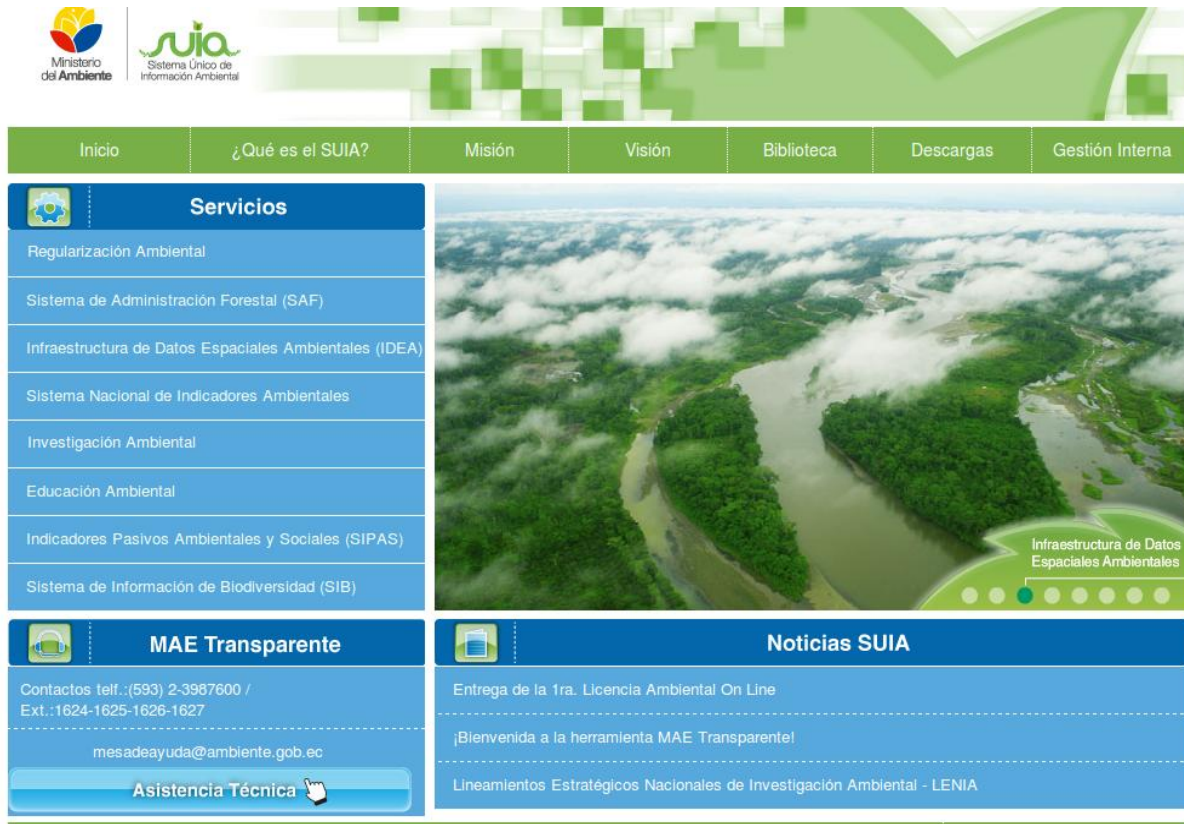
Ministerio del Ambiente

suia
Sistema Único de Información Ambiental

Inicio | ¿Qué es el SUIA? | Misión | Visión | Biblioteca | Descargas | Gestión Interna

Servicios

Regularización Ambiental

Sistema de Administración Forestal (SAF)

Infraestructura de Datos Espaciales Ambientales (IDEA)

Sistema Nacional de Indicadores Ambientales

Investigación Ambiental

Educación Ambiental

Indicadores Pasivos Ambientales y Sociales (SIPAS)

Sistema de Información de Biodiversidad (SIB)

Infraestructura de Datos Espaciales Ambientales

MAE Transparente

Contactos telf.:(593) 2-3987600 / Ext.:1624-1625-1626-1627

mesadeayuda@ambiente.gob.ec

Asistencia Técnica

Noticias SUIA

Entrega de la 1ra. Licencia Ambiental On Line

¡Bienvenida a la herramienta MAE Transparente!

Lineamientos Estratégicos Nacionales de Investigación Ambiental - LENIA